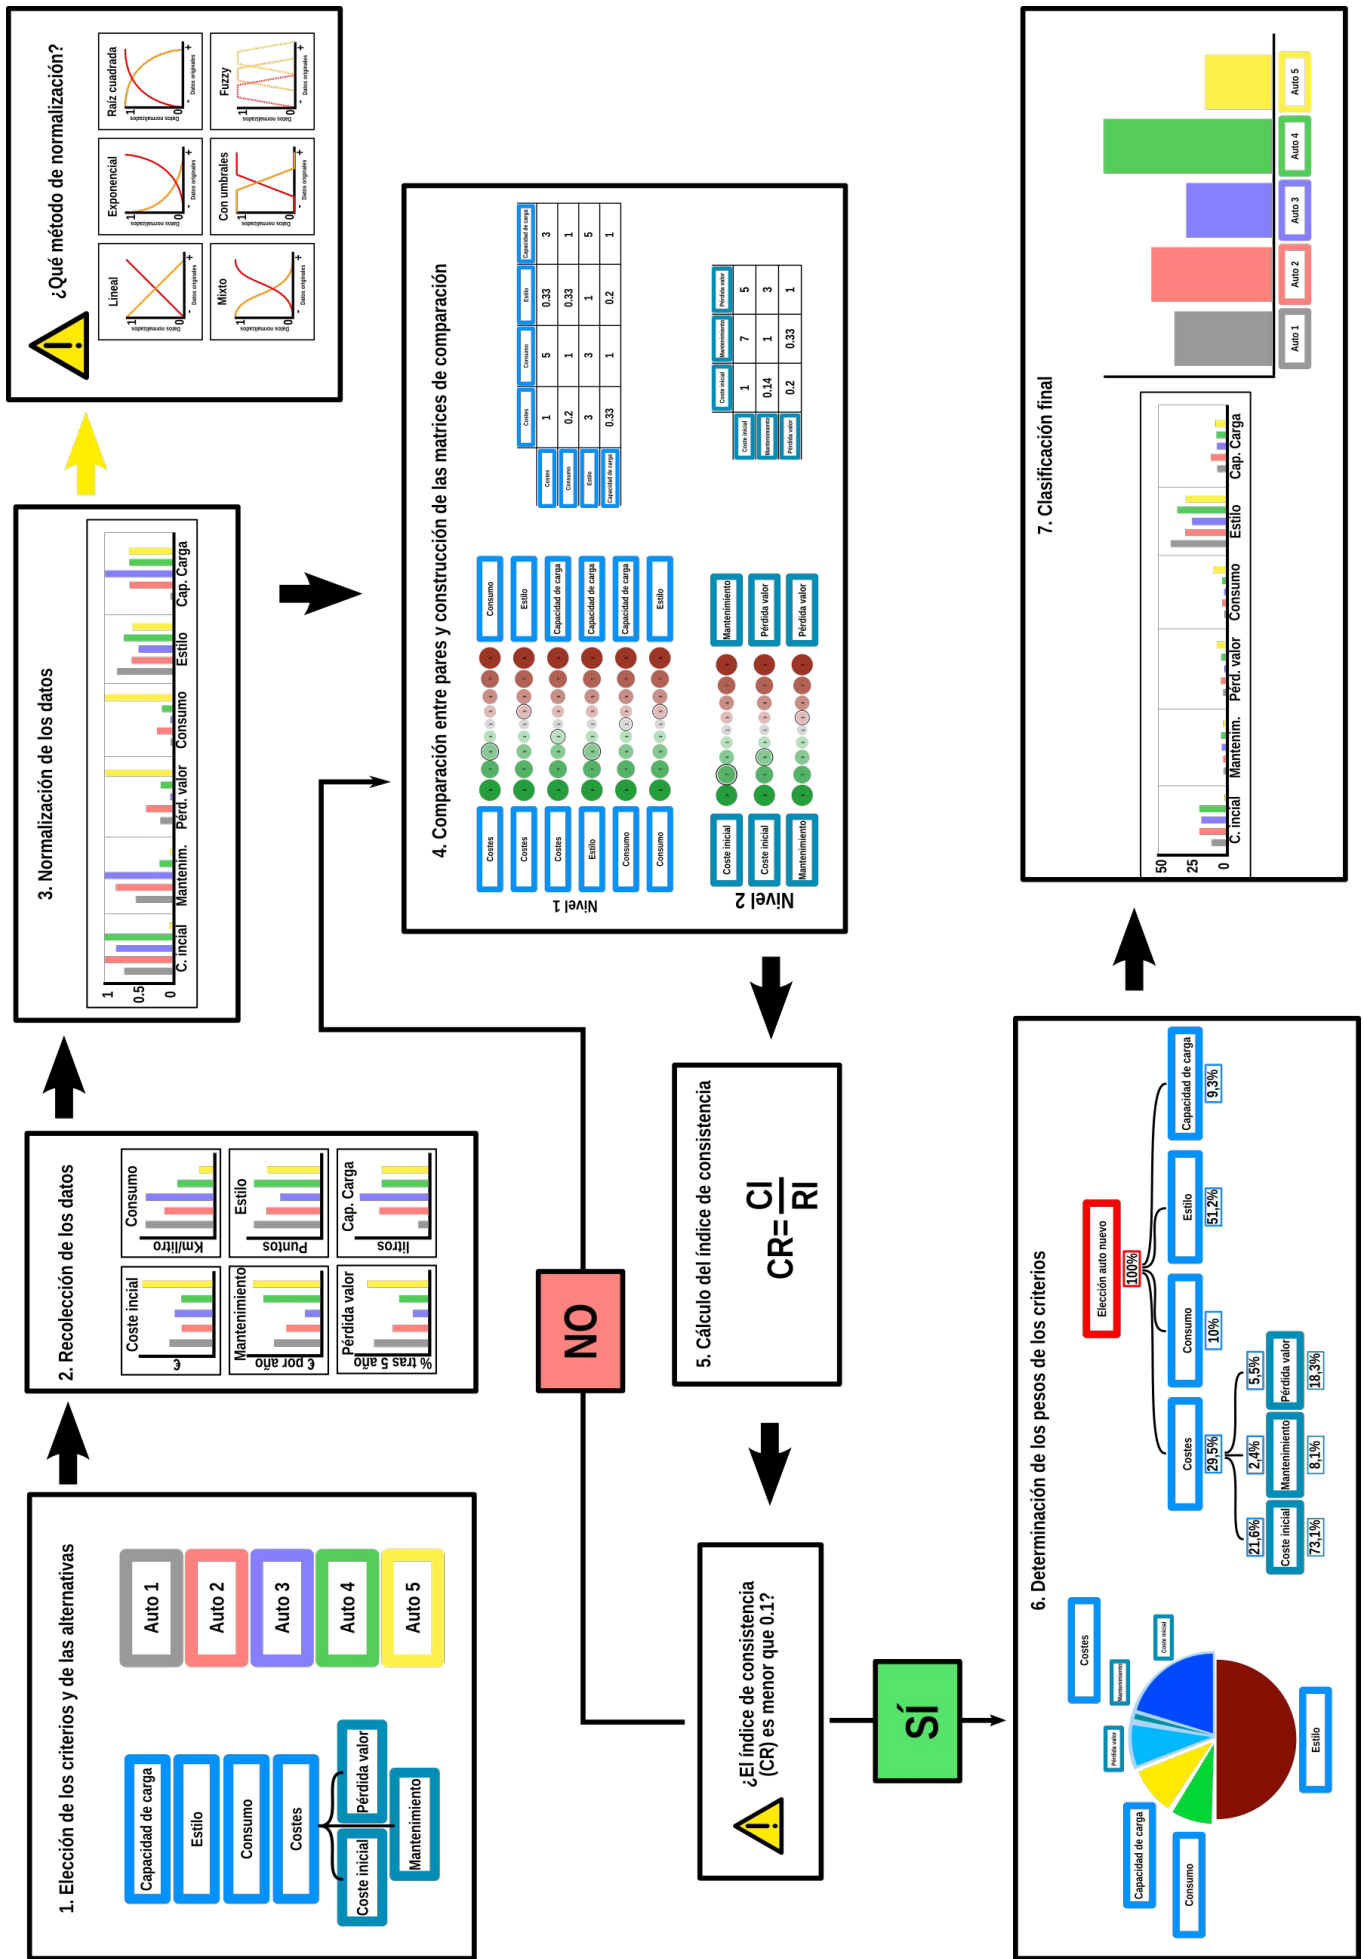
1. Elección de los criterios y de las alternativas

Capacidad de carga
Estilo
Consumo
Costes
Coste inicial
Pérdida valor
Mantenimiento

Auto 1
Auto 2
Auto 3
Auto 4
Auto 5

2. Recolección de los datos

Coste inicial
€
Mantenimiento
€ por año
Pérdida valor
% tras 5 año
Consumo
Km/litro
Estilo
Puntos
Cap. Carga
litros

3. Normalización de los datos

1
0.5
0
C. incial
Mantenim.
Pérd. valor
Consumo
Estilo
Cap. Carga

¿Qué método de normalización?

Lineal
Exponencial
Raíz cuadrada
Mixto
Con umbrales
Fuzzy
Datos normalizados
Datos originales

4. Comparación entre pares y construcción de las matrices de comparación

Nivel 1
Costes
Consumo
Costes
Estilo
Costes
Capacidad de carga
Estilo
Capacidad de carga
Consumo
Capacidad de carga
Consumo
Estilo

Nivel 2
Coste inicial
Mantenimiento
Coste inicial
Pérdida valor
Mantenimiento
Pérdida valor

| | Costes | Consumo | Estilo | Capacidad de carga |
|---|---|---|---|---|
| Costes | 1 | 5 | 0.33 | 3 |
| Consumo | 0.2 | 1 | 0.33 | 1 |
| Estilo | 3 | 3 | 1 | 5 |
| Capacidad de carga | 0.33 | 1 | 0.2 | 1 |

| | Coste inicial | Mantenimiento | Pérdida valor |
|---|---|---|---|
| Coste inicial | 1 | 7 | 5 |
| Mantenimiento | 0.14 | 1 | 3 |
| Pérdida valor | 0.2 | 0.33 | 1 |

NO

5. Cálculo del índice de consistencia

$CR=\frac{CI}{RI}$

¿El índice de consistencia (CR) es menor que 0.1?

SÍ

6. Determinación de los pesos de los criterios

Costes
Coste inicial
Mantenimiento
Pérdida valor
Capacidad de carga
Consumo
Estilo

Elección auto nuevo
100%
Costes 29,5%
Consumo 10%
Estilo 51,2%
Capacidad de carga 9,3%
21,6% Coste inicial 73,1%
2,4% Mantenimiento 8,1%
5,5% Pérdida valor 18,3%

7. Clasificación final

50
25
0
C. incial
Mantenim.
Pérd. valor
Consumo
Estilo
Cap. Carga

Auto 1
Auto 2
Auto 3
Auto 4
Auto 5